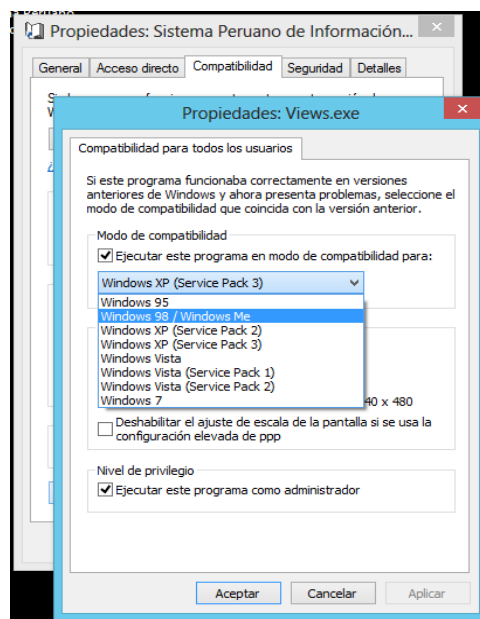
Propiedades: Sistema Peruano de Informació...

General | Acceso directo | Compatibilidad | Seguridad | Detalles

Propiedades: Views.exe

Compatibilidad para todos los usuarios

Si este programa funcionaba correctamente en versiones anteriores de Windows y ahora presenta problemas, seleccione el modo de compatibilidad que coincida con la versión anterior.

Modo de compatibilidad

Ejecutar este programa en modo de compatibilidad para:

Windows XP (Service Pack 3)

Windows 95
Windows 98 / Windows Me
Windows XP (Service Pack 2)
Windows XP (Service Pack 3)
Windows Vista
Windows Vista (Service Pack 1)
Windows Vista (Service Pack 2)
Windows 7

40 x 480

Deshabilitar el ajuste de escala de la pantalla si se usa la configuración elevada de ppp

Nivel de privilegio

Ejecutar este programa como administrador

Aceptar | Cancelar | Aplicar